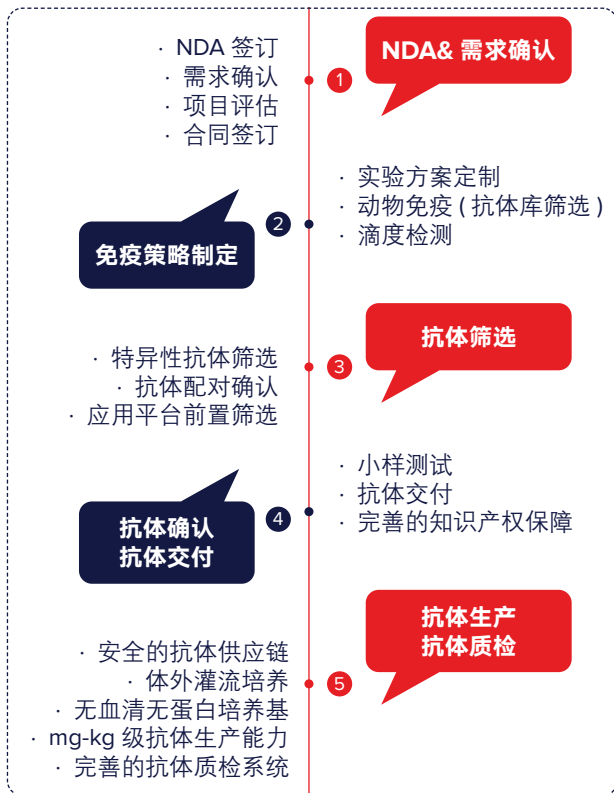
NDA& 需求确认

1

· NDA 签订
· 需求确认
· 项目评估
· 合同签订

免疫策略制定

2

· 实验方案定制
· 动物免疫 ( 抗体库筛选 )
· 滴度检测

抗体筛选

3

· 特异性抗体筛选
· 抗体配对确认
· 应用平台前置筛选

抗体确认
抗体交付

4

· 小样测试
· 抗体交付
· 完善的知识产权保障

抗体生产
抗体质检

5

· 安全的抗体供应链
· 体外灌流培养
· 无血清无蛋白培养基
· mg-kg 级抗体生产能力
· 完善的抗体质检系统